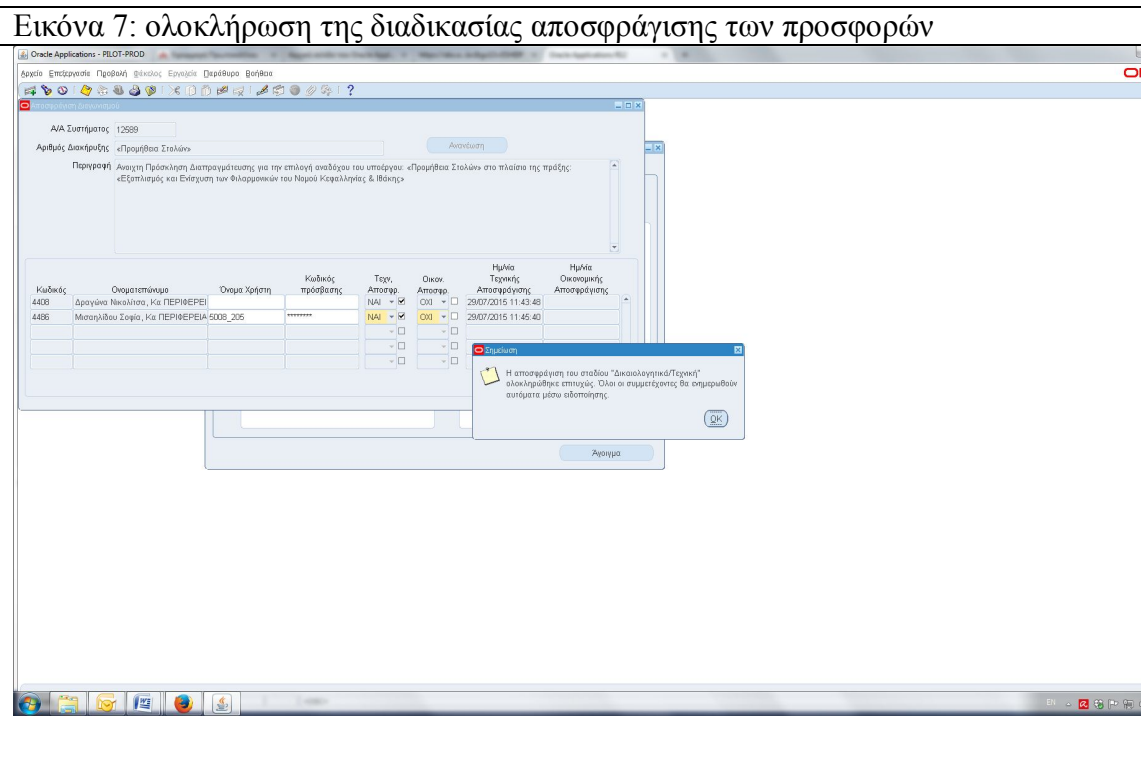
Εικόνα 7: ολοκλήρωση της διαδικασίας αποσφράγισης των προσφορών

Oracle Applications - PILOT-PROD

Αρχείο Επεξεργασία Προβολή Φάκελος Εργαλεία Παράθυρο Βοήθεια

Αποσφράγιση Διαγωνισμού

Α/Α Συστήματος 12589

Αριθμός Διακήρυξης «Προμήθεια Στολών»

Ανανέωση

Περιγραφή Ανοιχτή Πρόσκληση Διαπραγμάτευσης για την επιλογή αναδόχου του υποέργου: «Προμήθεια Στολών» στο πλαίσια της πράξης: «Εξοπλισμός και Ενίσχυση των Φιλαρμονικών του Νομού Κεφαλληνίας & Ιθάκης»

| Κωδικός | Ονοματεπώνυμο | Όνομα Χρήστη | Κωδικός πρόσβασης | Τεχν. Αποσφρ. | Οικον. Αποσφρ. | Ημ/νία Τεχνικής Αποσφράγισης | Ημ/νία Οικονομικής Αποσφράγισης |
|---|---|---|---|---|---|---|---|
| 4408 | Δραγώνα Νικολίτσα, Κα ΠΕΡΙΦΕΡΕΙ | | | ΝΑΙ ☑ | ΟΧΙ ☐ | 29/07/2015 11:43:48 | |
| 4486 | Μισαηλίδου Σοφία, Κα ΠΕΡΙΦΕΡΕΙΑ | 5008_205 | ******** | ΝΑΙ ☑ | ΟΧΙ ☐ | 29/07/2015 11:45:40 | |

Σημείωση

Η αποσφράγιση του σταδίου "Δικαιολογητικά/Τεχνική" ολοκληρώθηκε επιτυχώς. Όλοι οι συμμετέχοντες θα ενημερωθούν αυτόματα μέσω ειδοποίησης.

OK

Άνοιγμα

EN